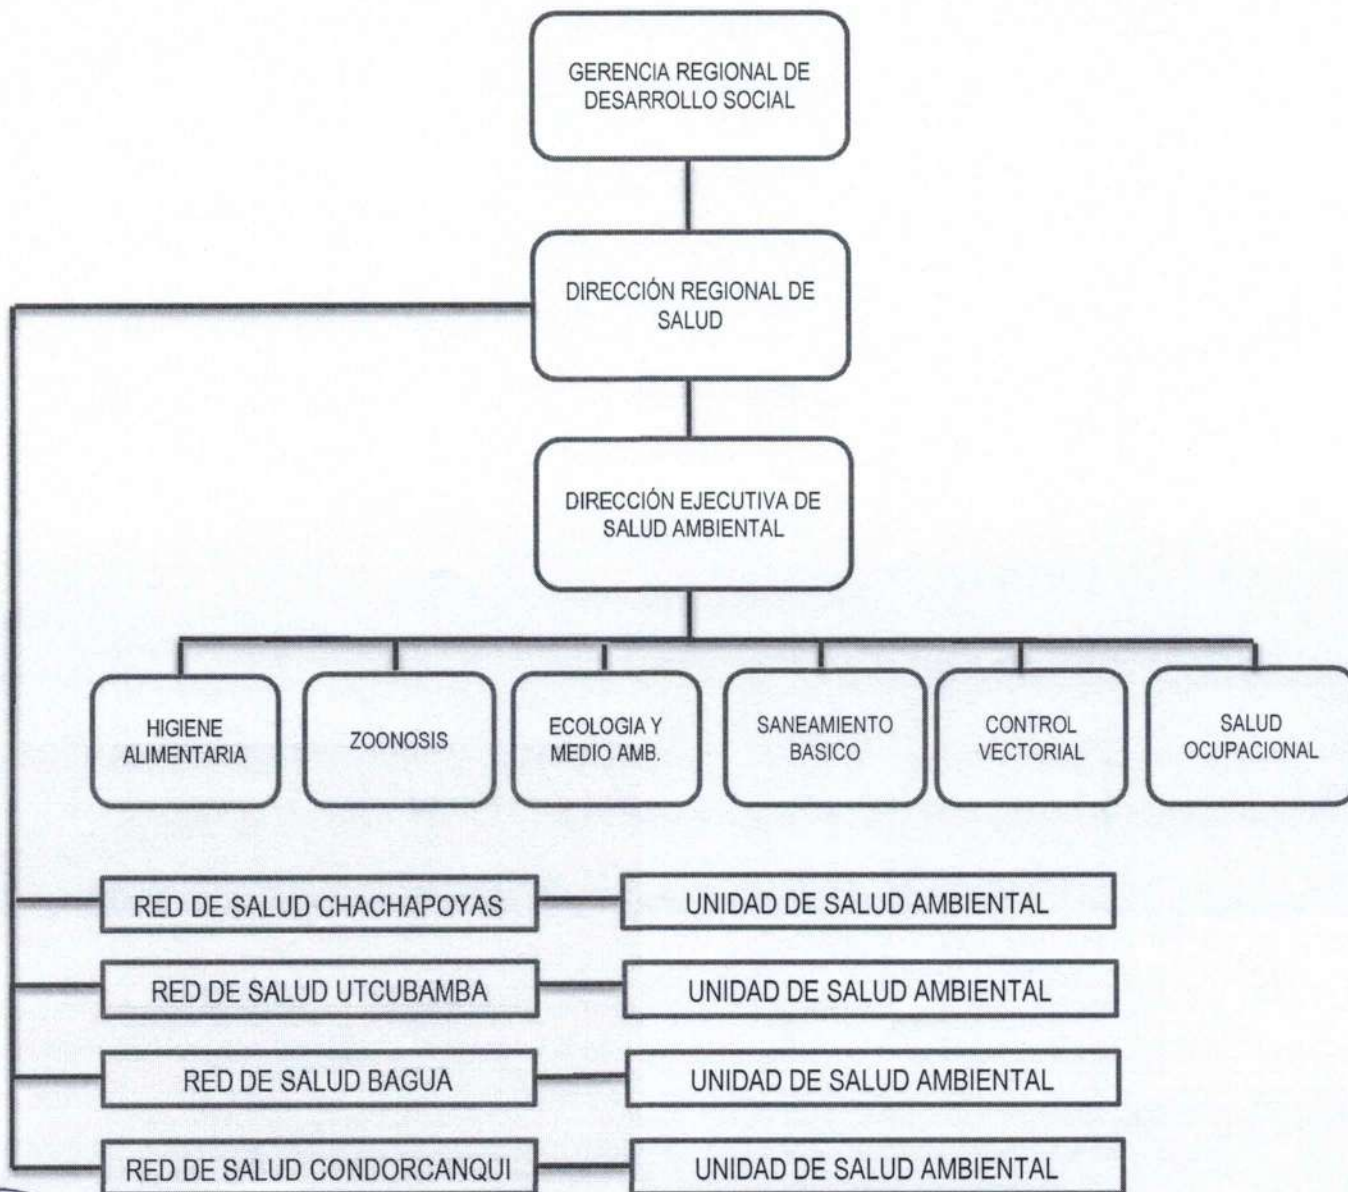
GERENCIA REGIONAL DE DESARROLLO SOCIAL

DIRECCIÓN REGIONAL DE SALUD

DIRECCIÓN EJECUTIVA DE SALUD AMBIENTAL

HIGIENE ALIMENTARIA

ZOONOSIS

ECOLOGIA Y MEDIO AMB.

SANEAMIENTO BASICO

CONTROL VECTORIAL

SALUD OCUPACIONAL

RED DE SALUD CHACHAPOYAS

UNIDAD DE SALUD AMBIENTAL

RED DE SALUD UTCUBAMBA

UNIDAD DE SALUD AMBIENTAL

RED DE SALUD BAGUA

UNIDAD DE SALUD AMBIENTAL

RED DE SALUD CONDORCANQUI

UNIDAD DE SALUD AMBIENTAL